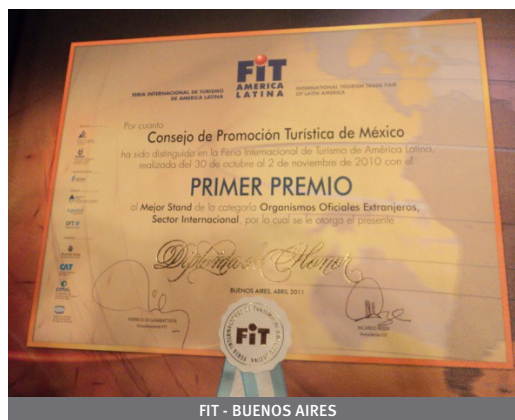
FERIA INTERNACIONAL DE TURISMO DE AMERICA LATINA

FIT AMERICA LATINA

INTERNATIONAL TOURISM TRADE FAIR OF LATIN AMERICA

Por cuanto

Consejo de Promoción Turística de México

ha sido distinguido en la Feria Internacional de Turismo de América Latina, realizada del 30 de octubre al 2 de noviembre de 2010 con el

PRIMER PREMIO

al Mejor Stand de la categoría Organismos Oficiales Extranjeros, Sector Internacional, por lo cual se le otorga el presente

Diploma de Honor

BUENOS AIRES, ABRIL 2011

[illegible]

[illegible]

FIT

FIT - BUENOS AIRES